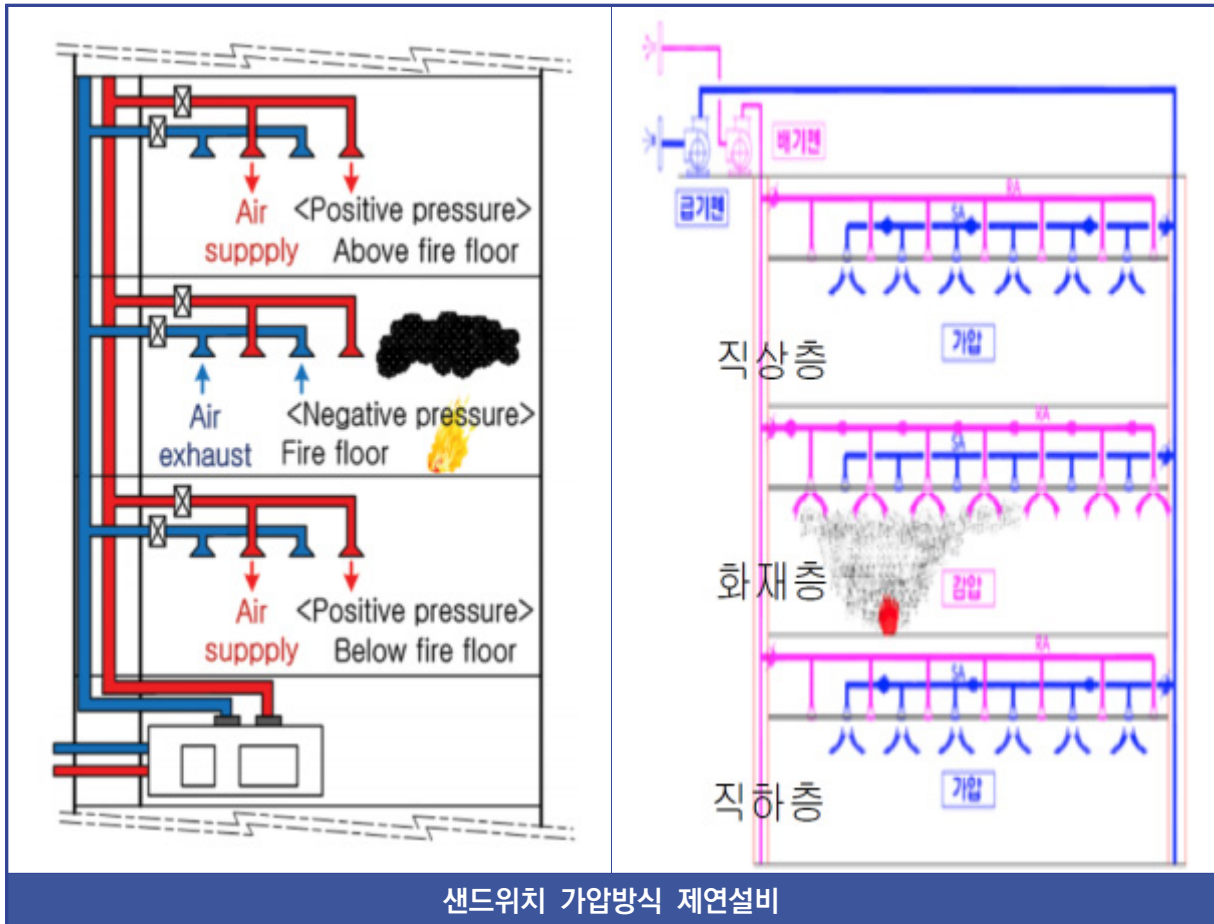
Air suppply

<Positive pressure>
Above fire floor

Air exhaust

<Negative pressure>
Fire floor

Air suppply

<Positive pressure>
Below fire floor

배기팬

급기팬

RA

SA

가압

직상층

RA

SA

화재층

감압

RA

SA

가압

직하층

샌드위치 가압방식 제연설비